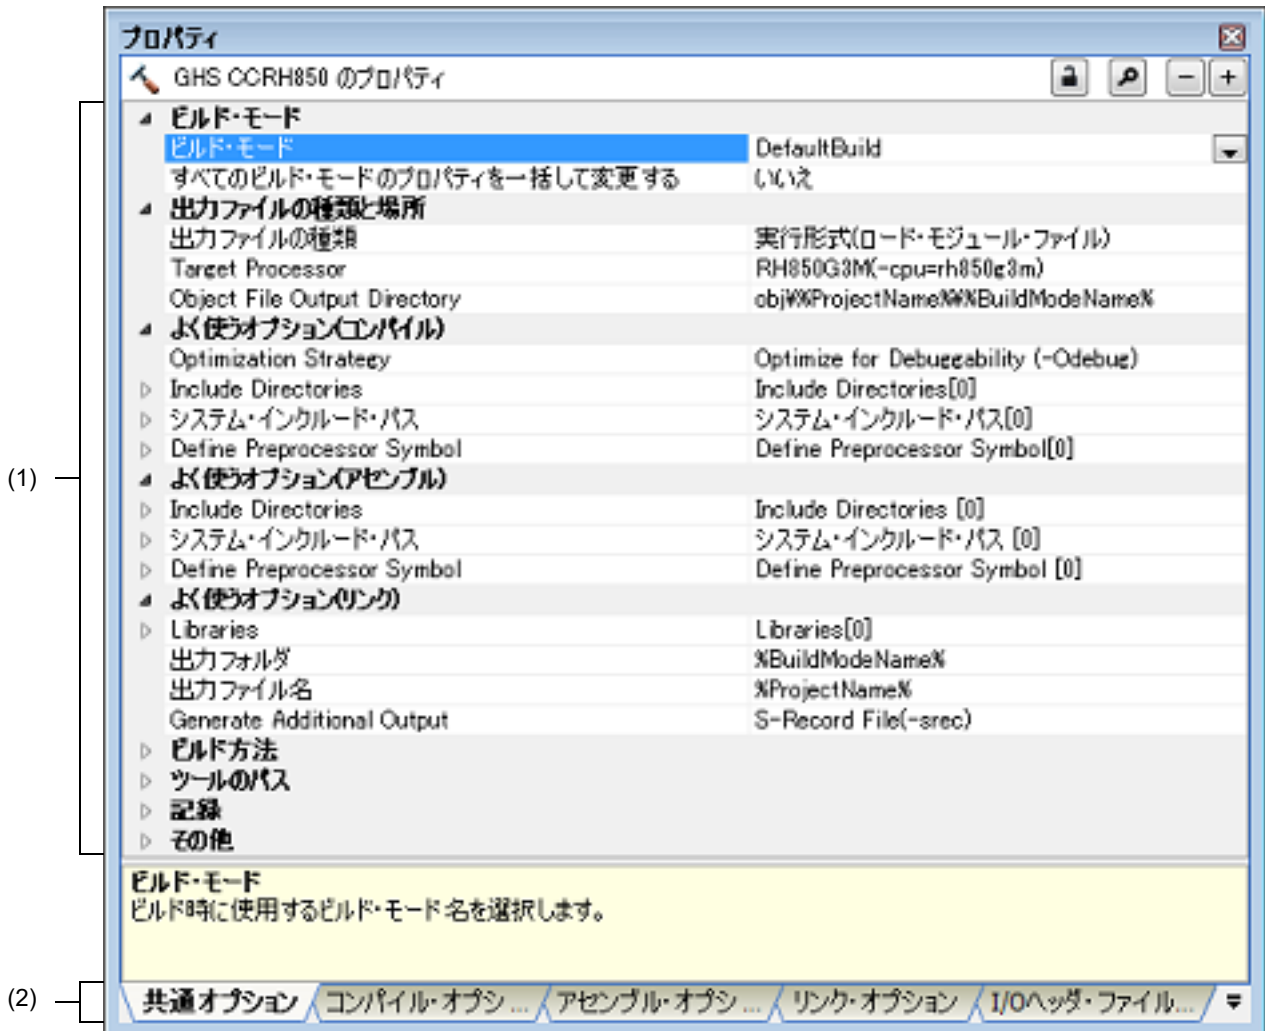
プロパティ

GHS CCRH850 のプロパティ

(1)

| | |
|---|---|
| ビルド・モード | |
| ビルド・モード | DefaultBuild |
| すべてのビルド・モードのプロパティを一括して変更する | いいえ |
| 出力ファイルの種類と場所 | |
| 出力ファイルの種類 | 実行形式(ロード・モジュール・ファイル) |
| Target Processor | RH850G3M(-cpu=rh850g3m) |
| Object File Output Directory | obj¥%ProjectName%¥%BuildModeName% |
| よく使うオプション(コンパイル) | |
| Optimization Strategy | Optimize for Debuggability (-Odebug) |
| Include Directories | Include Directories[0] |
| システム・インクルード・パス | システム・インクルード・パス[0] |
| Define Preprocessor Symbol | Define Preprocessor Symbol[0] |
| よく使うオプション(アセンブル) | |
| Include Directories | Include Directories [0] |
| システム・インクルード・パス | システム・インクルード・パス [0] |
| Define Preprocessor Symbol | Define Preprocessor Symbol [0] |
| よく使うオプション(リンク) | |
| Libraries | Libraries[0] |
| 出力フォルダ | %BuildModeName% |
| 出力ファイル名 | %ProjectName% |
| Generate Additional Output | S-Record File(-srec) |
| ビルド方法 | |
| ツールのパス | |
| 記録 | |
| その他 | |

ビルド・モード
ビルド時に使用するビルド・モード名を選択します。

(2)

共通オプション | コンパイル・オプシ... | アセンブル・オプシ... | リンク・オプション | I/Oヘッダ・ファイル...